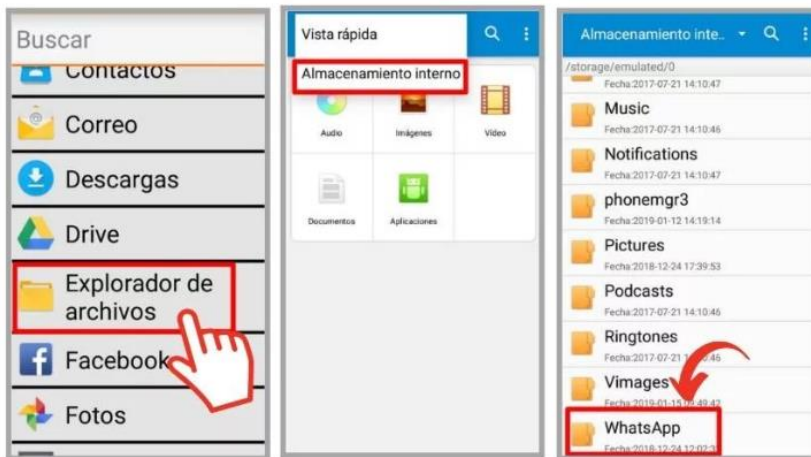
Buscar

Contactos

Correo

Descargas

Drive

Explorador de archivos

Facebook

Fotos

Vista rápida

Almacenamiento interno

Audio

Imágenes

Vídeo

Documentos

Aplicaciones

Almacenamiento inte...

/storage/emulated/0

Fecha:2017-07-21 14:10:47

Music
Fecha:2017-07-21 14:10:46

Notifications
Fecha:2017-07-21 14:10:47

phonemgr3
Fecha:2019-01-12 14:19:14

Pictures
Fecha:2018-12-24 17:39:53

Podcasts
Fecha:2017-07-21 14:10:46

Ringtones
Fecha:2017-07-21 1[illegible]:46

Vimages
Fecha:2019-01-15 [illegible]:49:42

WhatsApp
Fecha:2018-12-24 12:02:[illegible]